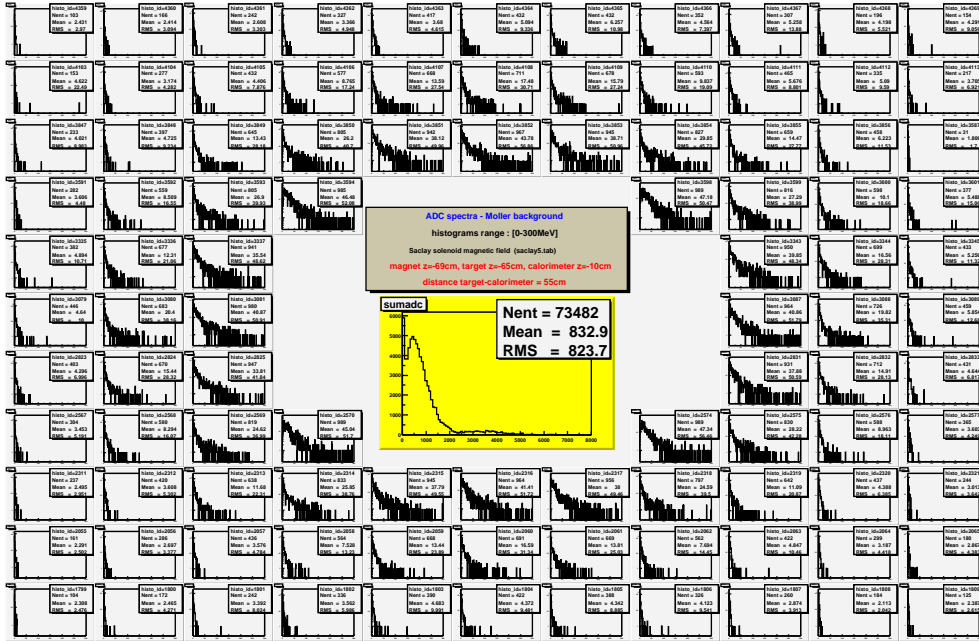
ADC spectra - Moller background

histograms range : [0-300MeV]

Saclay solenoid magnetic field (saclay5.tab)

magnet z=-69cm, target z=-65cm, calorimeter z=-10cm

distance target-calorimeter = 55cm

sumadc

Nent = 73482
Mean = 832.9
RMS = 823.7

0 1000 2000 3000 4000 5000 6000 7000 8000

histo_id=4359
Nent = 103
Mean = 2.431
RMS = 2.97

histo_id=4360
Nent = 166
Mean = 2.414
RMS = 3.094

histo_id=4361
Nent = 242
Mean = 2.608
RMS = 3.393

histo_id=4362
Nent = 327
Mean = 3.366
RMS = 4.849

histo_id=4363
Nent = 417
Mean = 3.68
RMS = 4.615

histo_id=4364
Nent = 432
Mean = 5.094
RMS = 9.336

histo_id=4365
Nent = 432
Mean = 6.357
RMS = 10.98

histo_id=4366
Nent = 352
Mean = 4.564
RMS = 7.397

histo_id=4367
Nent = 307
Mean = 3.258
RMS = 13.69

histo_id=4368
Nent = 196
Mean = 4.198
RMS = 5.521

histo_id=4103
Nent = 153
Mean = 4.622
RMS = 22.49

histo_id=4104
Nent = 277
Mean = 3.174
RMS = 4.282

histo_id=4105
Nent = 432
Mean = 4.406
RMS = 7.676

histo_id=4106
Nent = 577
Mean = 6.765
RMS = 17.24

histo_id=4107
Nent = 668
Mean = 13.59
RMS = 27.54

histo_id=4108
Nent = 711
Mean = 17.48
RMS = 30.71

histo_id=4109
Nent = 678
Mean = 15.79
RMS = 27.24

histo_id=4110
Nent = 593
Mean = 9.837
RMS = 19.09

histo_id=4111
Nent = 465
Mean = 5.676
RMS = 8.981

histo_id=4112
Nent = 335
Mean = 3.89
RMS = 9.59

histo_id=3847
Nent = 223
Mean = 4.021
RMS = 6.392

histo_id=3848
Nent = 397
Mean = 4.725
RMS = 9.234

histo_id=3849
Nent = 645
Mean = 13.43
RMS = 29.18

histo_id=3850
Nent = 885
Mean = 26.2
RMS = 40.7

histo_id=3851
Nent = 942
Mean = 38.63
RMS = 47.08

histo_id=3852
Nent = 967
Mean = 42.78
RMS = 55.98

histo_id=3853
Nent = 945
Mean = 38.71
RMS = 50.96

histo_id=3854
Nent = 827
Mean = 29.85
RMS = 45.72

histo_id=3855
Nent = 659
Mean = 14.47
RMS = 27.77

histo_id=3856
Nent = 458
Mean = 5.005
RMS = 11.53

histo_id=3591
Nent = 281
Mean = 3.606
RMS = 4.49

histo_id=3592
Nent = 559
Mean = 8.509
RMS = 16.55

histo_id=3593
Nent = 865
Mean = 26.9
RMS = 39.92

histo_id=3594
Nent = 985
Mean = 46.48
RMS = 52.69

histo_id=3598
Nent = 969
Mean = 47.18
RMS = 59.47

histo_id=3599
Nent = 816
Mean = 27.29
RMS = 41.93

histo_id=3600
Nent = 598
Mean = 10.1
RMS = 18.06

histo_id=3335
Nent = 382
Mean = 4.894
RMS = 10.71

histo_id=3336
Nent = 677
Mean = 12.31
RMS = 24.06

histo_id=3337
Nent = 941
Mean = 35.54
RMS = 49.42

histo_id=3343
Nent = 950
Mean = 39.85
RMS = 48.34

histo_id=3344
Nent = 699
Mean = 16.56
RMS = 28.31

histo_id=3079
Nent = 446
Mean = 4.64
RMS = 10

histo_id=3080
Nent = 683
Mean = 20.4
RMS = 38.16

histo_id=3081
Nent = 980
Mean = 40.87
RMS = 59.91

histo_id=3087
Nent = 964
Mean = 40.86
RMS = 55.75

histo_id=3088
Nent = 726
Mean = 19.82
RMS = 33.69

histo_id=2823
Nent = 403
Mean = 4.296
RMS = 6.996

histo_id=2824
Nent = 678
Mean = 15.44
RMS = 28.32

histo_id=2825
Nent = 927
Mean = 33.81
RMS = 41.84

histo_id=2831
Nent = 931
Mean = 37.68
RMS = 59.59

histo_id=2832
Nent = 712
Mean = 14.91
RMS = 28.13

histo_id=2567
Nent = 304
Mean = 3.453
RMS = 5.191

histo_id=2568
Nent = 580
Mean = 8.294
RMS = 16.07

histo_id=2569
Nent = 819
Mean = 24.62
RMS = 36.98

histo_id=2570
Nent = 989
Mean = 45.04
RMS = 51.7

histo_id=2574
Nent = 989
Mean = 47.34
RMS = 56.49

histo_id=2575
Nent = 830
Mean = 28.22
RMS = 42.39

histo_id=2576
Nent = 588
Mean = 8.963
RMS = 18.11

histo_id=2311
Nent = 237
Mean = 3.495
RMS = 2.951

histo_id=2312
Nent = 420
Mean = 3.608
RMS = 5.392

histo_id=2313
Nent = 638
Mean = 11.69
RMS = 22.31

histo_id=2314
Nent = 833
Mean = 25.85
RMS = 38.76

histo_id=2315
Nent = 945
Mean = 37.79
RMS = 49.55

histo_id=2316
Nent = 964
Mean = 41.41
RMS = 51.72

histo_id=2317
Nent = 956
Mean = 38
RMS = 49.46

histo_id=2318
Nent = 797
Mean = 24.59
RMS = 39.5

histo_id=2319
Nent = 642
Mean = 11.69
RMS = 20.87

histo_id=2320
Nent = 437
Mean = 4.388
RMS = 6.875

histo_id=2055
Nent = 161
Mean = 2.291
RMS = 2.692

histo_id=2056
Nent = 286
Mean = 2.887
RMS = 3.327

histo_id=2057
Nent = 436
Mean = 3.576
RMS = 4.784

histo_id=2058
Nent = 564
Mean = 7.528
RMS = 13.32

histo_id=2059
Nent = 668
Mean = 13.43
RMS = 26.81

histo_id=2060
Nent = 691
Mean = 16.59
RMS = 31.34

histo_id=2061
Nent = 669
Mean = 13.81
RMS = 25.61

histo_id=2062
Nent = 562
Mean = 7.694
RMS = 16.45

histo_id=2063
Nent = 422
Mean = 4.647
RMS = 10.46

histo_id=2064
Nent = 299
Mean = 3.187
RMS = 4.418

histo_id=1799
Nent = 104
Mean = 2.398
RMS = 2.472

histo_id=1800
Nent = 172
Mean = 2.465
RMS = 4.521

histo_id=1801
Nent = 242
Mean = 3.392
RMS = 8.024

histo_id=1802
Nent = 336
Mean = 3.562
RMS = 5.956

histo_id=1803
Nent = 390
Mean = 4.683
RMS = 9.991

histo_id=1804
Nent = 422
Mean = 4.372
RMS = 9.481

histo_id=1805
Nent = 388
Mean = 4.342
RMS = 6.895

histo_id=1806
Nent = 326
Mean = 4.123
RMS = 9.541

histo_id=1807
Nent = 260
Mean = 2.874
RMS = 3.642

histo_id=1808
Nent = 184
Mean = 2.113
RMS = 2.049